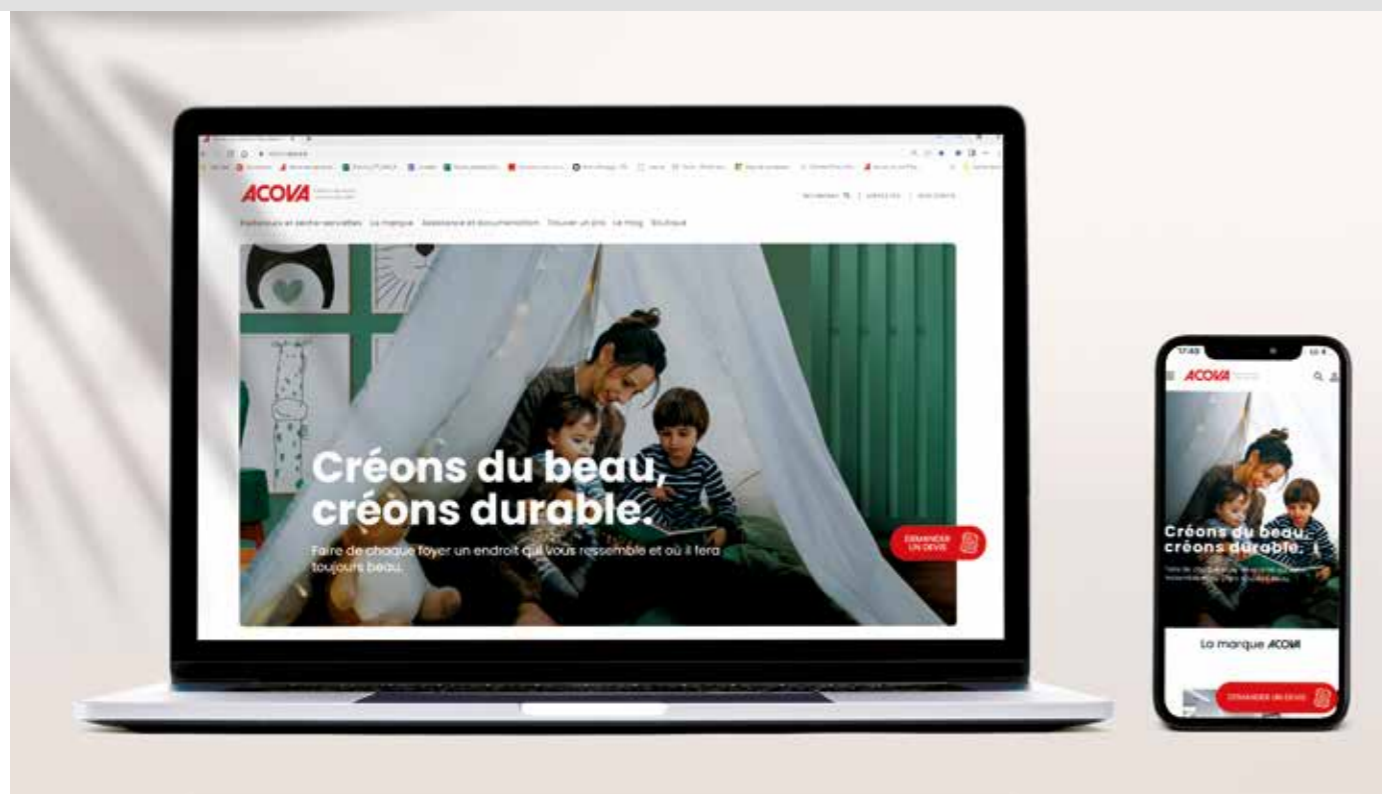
ACOVA

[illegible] La marque Assistance et documentation Trouver un pro Le mag Boutique

Créons du beau, créons durable.

Faire de chaque foyer un endroit qui vous ressemble et où il fera toujours beau.

DEMANDER UN DEVIS

17:48

ACOVA

Créons du beau, créons durable.

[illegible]

La marque ACOVA

DEMANDER UN DEVIS